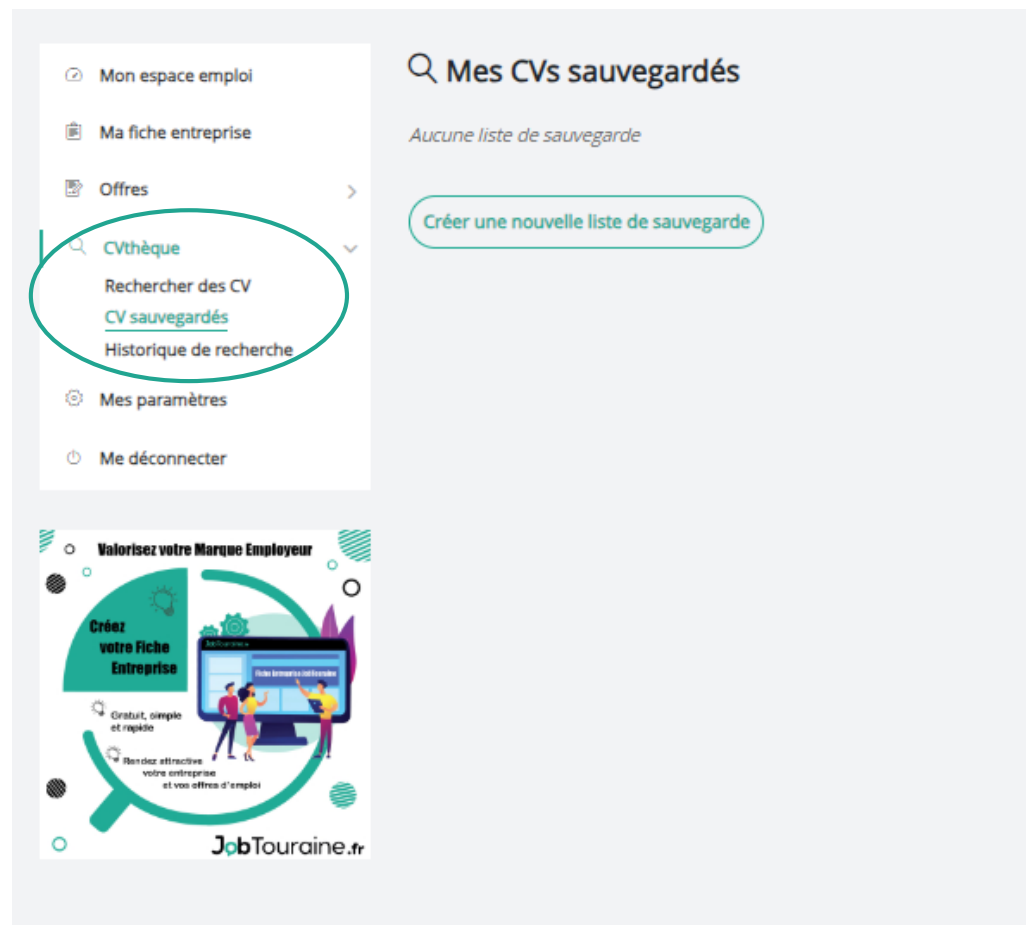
Mon espace emploi

Ma fiche entreprise

Offres

CVthèque

Rechercher des CV

CV sauvegardés

Historique de recherche

Mes paramètres

Me déconnecter

Valorisez votre Marque Employeur

Créez votre Fiche Entreprise

JobTouraine

Fiche Entreprise JobTouraine

Gratuit, simple et rapide

Rendez attractive votre entreprise et vos offres d'emploi

JobTouraine.fr

Mes CVs sauvegardés

Aucune liste de sauvegarde

Créer une nouvelle liste de sauvegarde